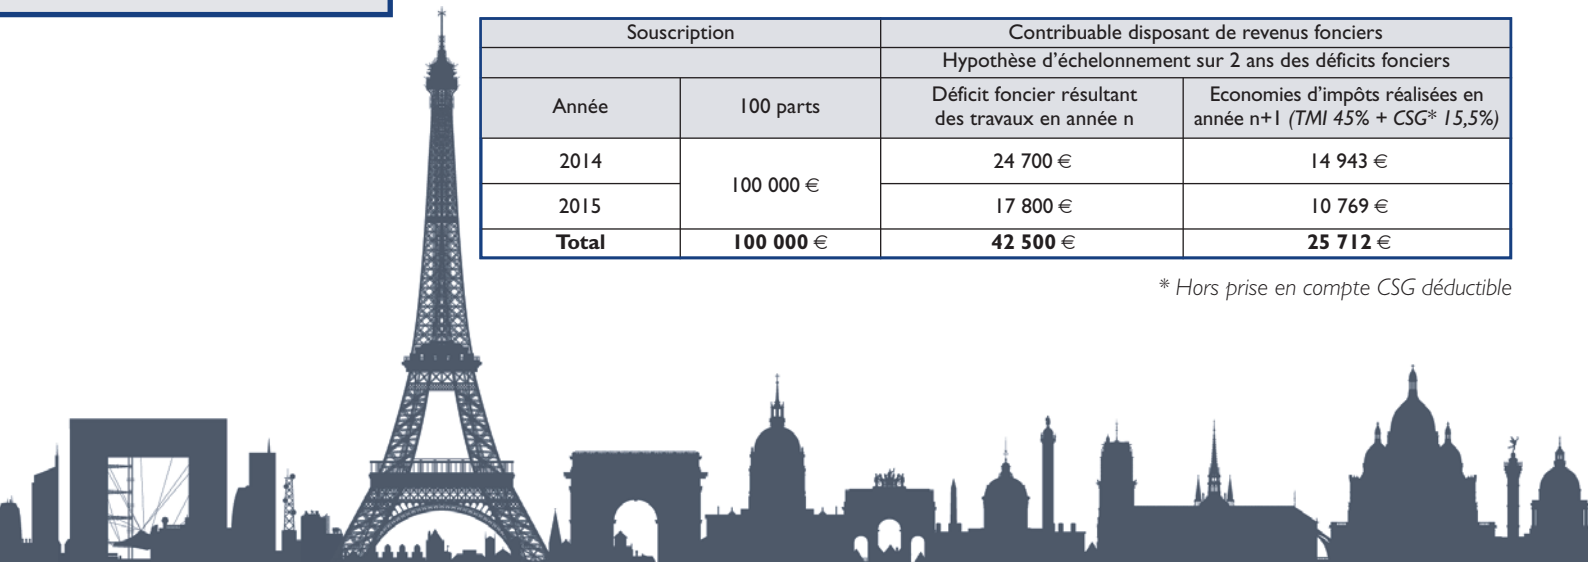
| Souscription | | Contribuable disposant de revenus fonciers | |
|---|---|---|---|
| | | Hypothèse d'échelonnement sur 2 ans des déficits fonciers | |
| Année | 100 parts | Déficit foncier résultant des travaux en année n | Economies d'impôts réalisées en année n+1 *(TMI 45% + CSG* 15,5%)* |
| 2014 | 100 000 € | 24 700 € | 14 943 € |
| 2015 | | 17 800 € | 10 769 € |
| **Total** | **100 000** € | **42 500** € | **25 712** € |

* Hors prise en compte CSG déductible